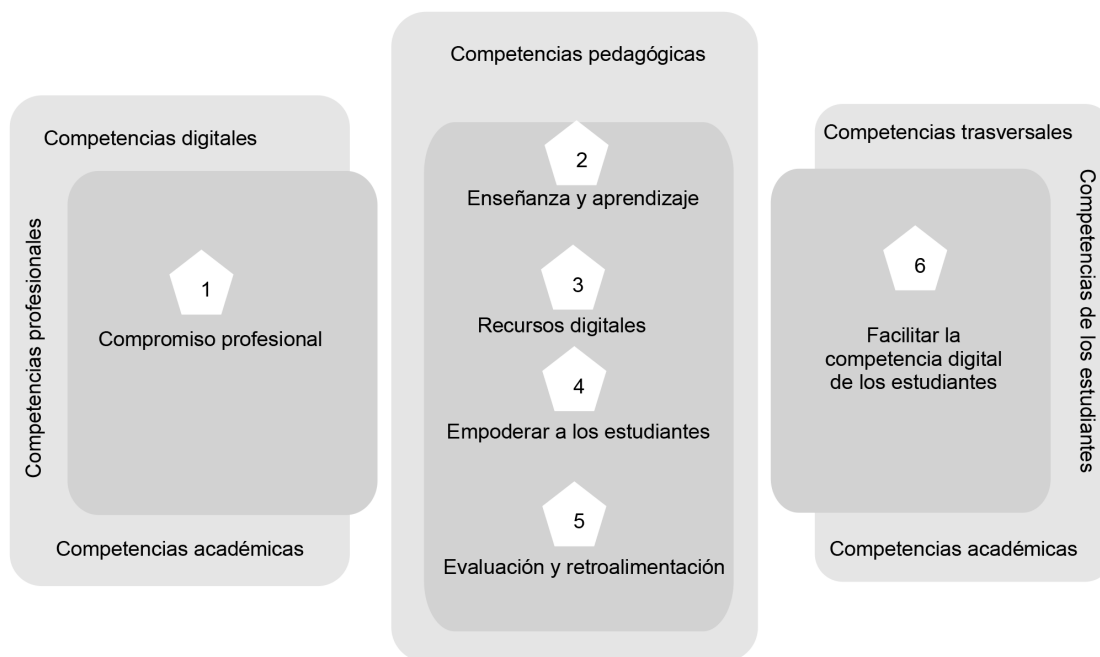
Competencias digitales

Competencias profesionales

1

Compromiso profesional

Competencias académicas

Competencias pedagógicas

2

Enseñanza y aprendizaje

3

Recursos digitales

4

Empoderar a los estudiantes

5

Evaluación y retroalimentación

Competencias trasversales

6

Facilitar la competencia digital de los estudiantes

Competencias de los estudiantes

Competencias académicas